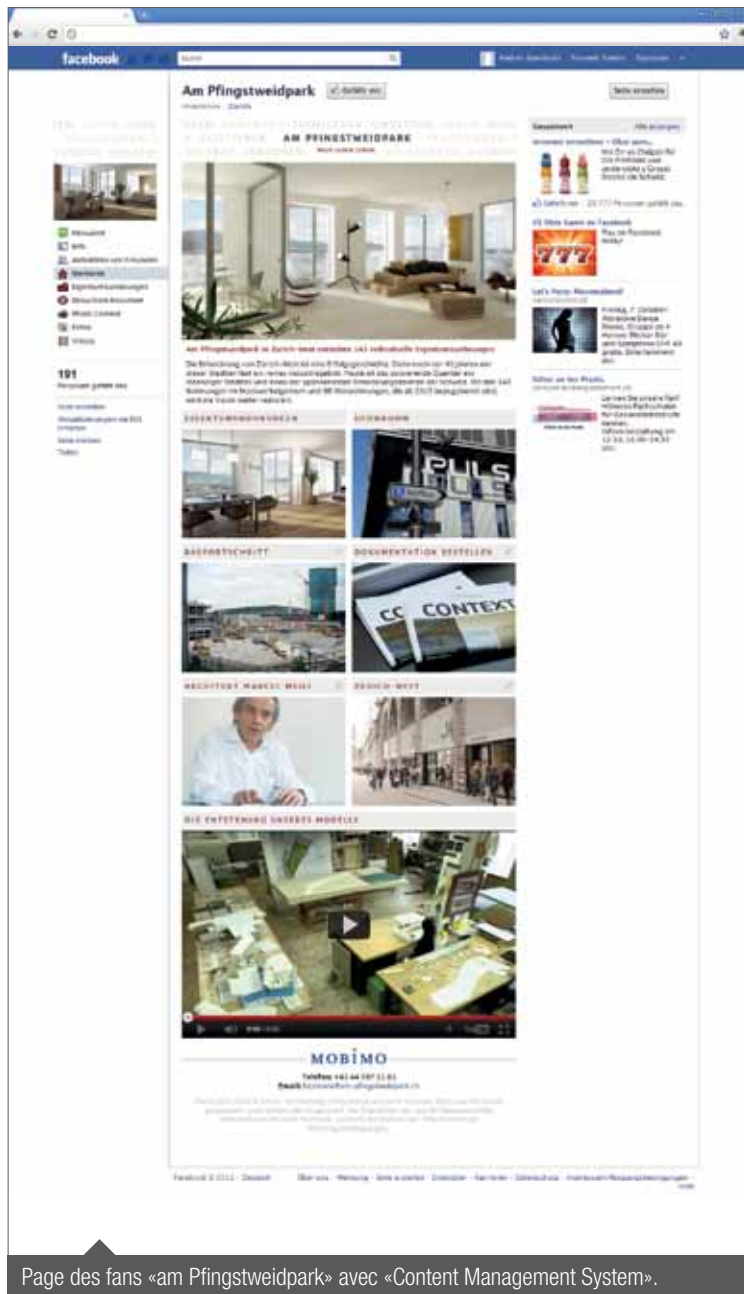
facebook

Am Pfingstweidpark

Seite erstellen

AM PFINGSTWEIDPARK

191

Gesponsert

Am Pfingstweidpark in Zürich-West entstehen 141 exklusive Eigentumswohnungen

EIGENTUMSWOHNUNGEN

STANDORT

PULS

BAUFORTSCHRITT

DOKUMENTATION BESTELLEN

CONTEXT

ARCHITEKT MARCEL MEILI

ZÜRICH-WEST

DIE ENTSTEHUNG UNSERES MODELLS

MOBIMO

Telefon: +41 44 397 11 61

Email:

Facebook © 2012 · Deutsch

Page des fans «am Pfingstweidpark» avec «Content Management System».